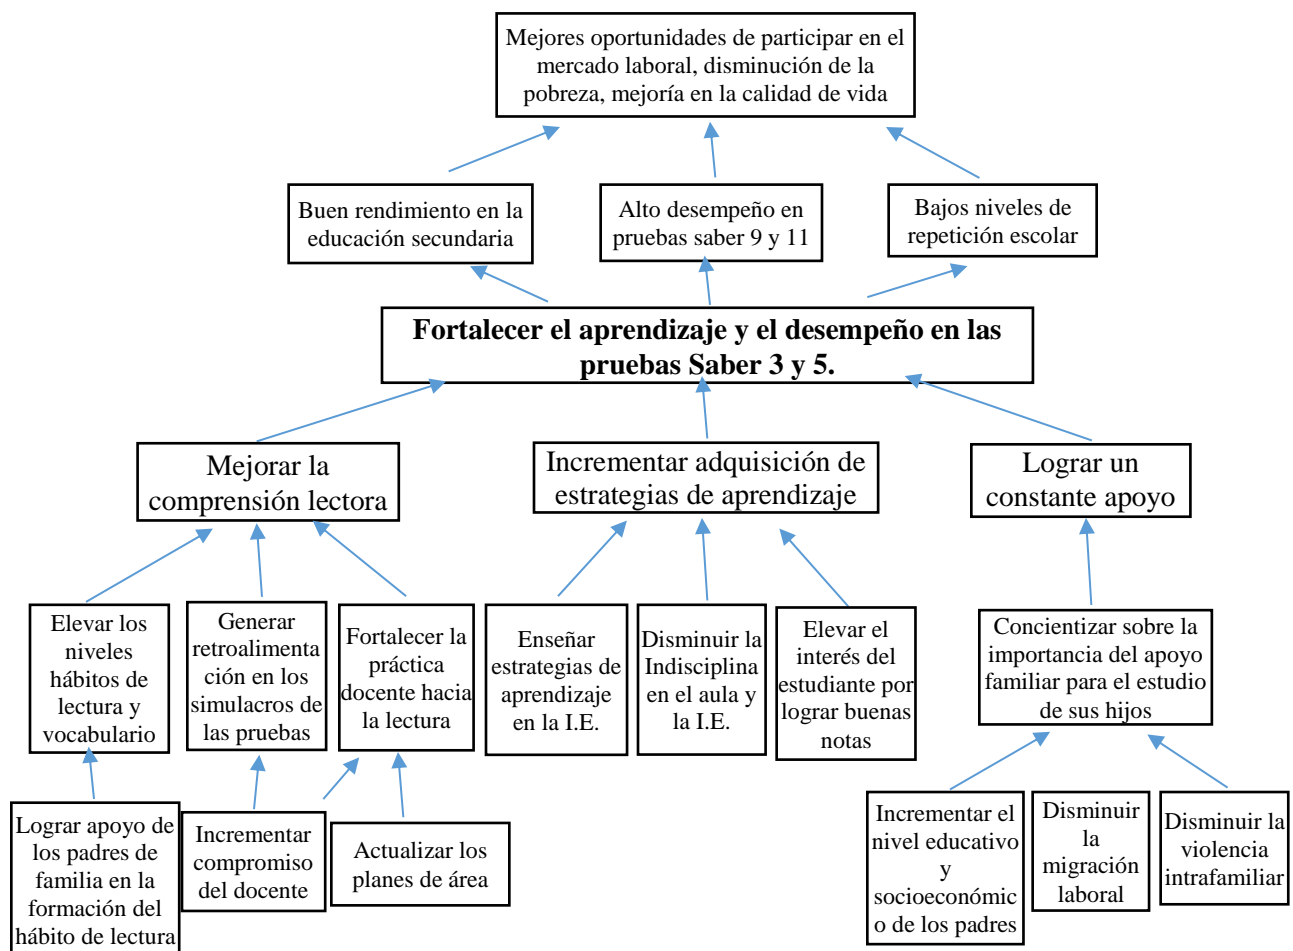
Mejores oportunidades de participar en el mercado laboral, disminución de la pobreza, mejoría en la calidad de vida

Buen rendimiento en la educación secundaria

Alto desempeño en pruebas saber 9 y 11

Bajos niveles de repetición escolar

**Fortalecer el aprendizaje y el desempeño en las pruebas Saber 3 y 5.**

Mejorar la comprensión lectora

Incrementar adquisición de estrategias de aprendizaje

Lograr un constante apoyo

Elevar los niveles hábitos de lectura y vocabulario

Generar retroalimentación en los simulacros de las pruebas

Fortalecer la práctica docente hacia la lectura

Enseñar estrategias de aprendizaje en la I.E.

Disminuir la Indisciplina en el aula y la I.E.

Elevar el interés del estudiante por lograr buenas notas

Concientizar sobre la importancia del apoyo familiar para el estudio de sus hijos

Lograr apoyo de los padres de familia en la formación del hábito de lectura

Incrementar compromiso del docente

Actualizar los planes de área

Incrementar el nivel educativo y socioeconómico de los padres

Disminuir la migración laboral

Disminuir la violencia intrafamiliar